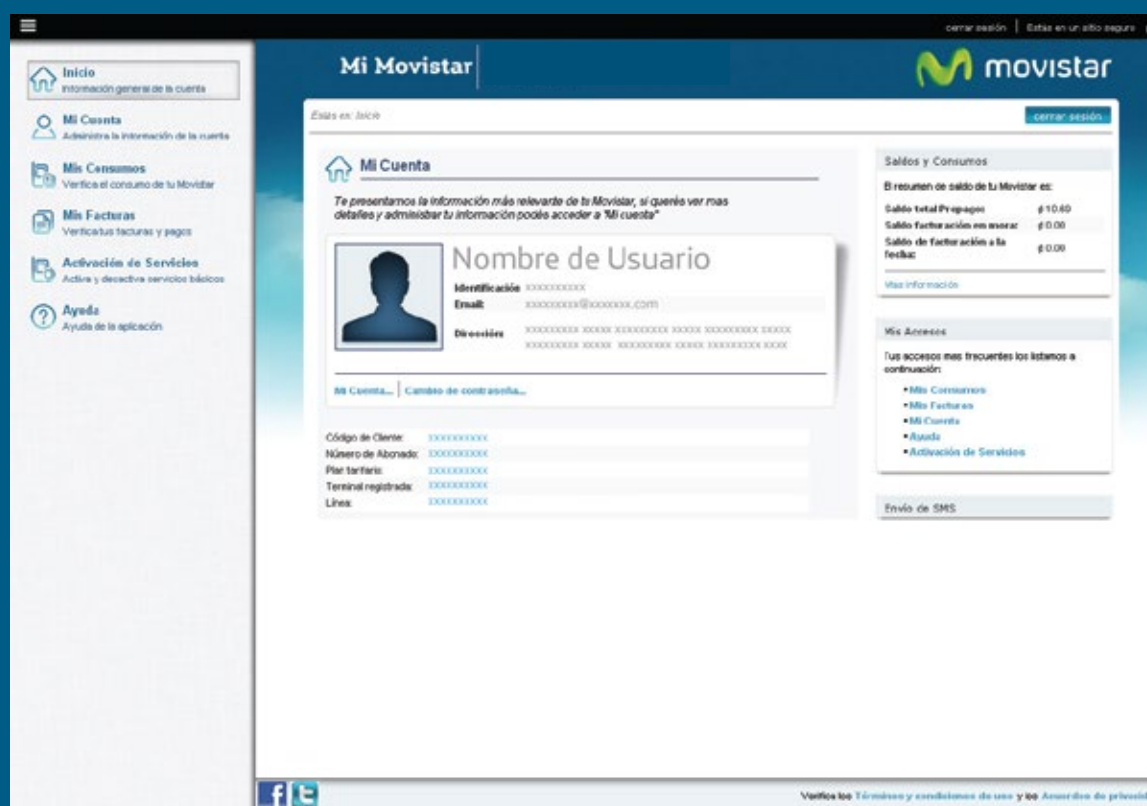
cerrar sesión | Estás en un sitio seguro

Inicio
Información general de la cuenta

Mi Cuenta
Administra la información de la cuenta

Mis Consumos
Verifica el consumo de tu Movistar

Mis Facturas
Verifica tus facturas y pagos

Activación de Servicios
Activa y desactiva servicios básicos

Ayuda
Ayuda de la aplicación

Mi Movistar

movistar

Estás en: Inicio

cerrar sesión

Mi Cuenta

Te presentamos la información más relevante de tu Movistar, si querés ver mas detalles y administrar tu información podés acceder a "Mi cuenta"

Nombre de Usuario

Identificación xxxxxxxxxx
Email: xxxxxxxxx@xxxxxxx.com

Dirección: xxxxxxxxx xxxxx xxxxxxxxx xxxxx xxxxxxxxx xxxxx xxxxxxxxx xxxxx xxxxxxxxx xxxxx xxxxxxxxx xxxx

Mi Cuenta... | Cambio de contraseña...

| Código de Cliente: | xxxxxxxxxx |
|---|---|
| Número de Abonado: | xxxxxxxxxx |
| Plan tarifario: | xxxxxxxxxx |
| Terminal registrada: | xxxxxxxxxx |
| Línea: | xxxxxxxxxx |

Saldos y Consumos

El resumen de saldo de tu Movistar es:

| Saldo total Prepago: | ₡10.60 |
|---|---|
| Saldo facturación en mora: | ₡0.00 |
| Saldo de facturación a la fecha: | ₡0.00 |

Mas información

Mis Accesos

Tus accesos mas frecuentes los listamos a continuación:

•Mis Consumos
•Mis Facturas
•Mi Cuenta
•Ayuda
•Activación de Servicios

Envío de SMS

Verifica los Términos y condiciones de uso y los Acuerdos de privac